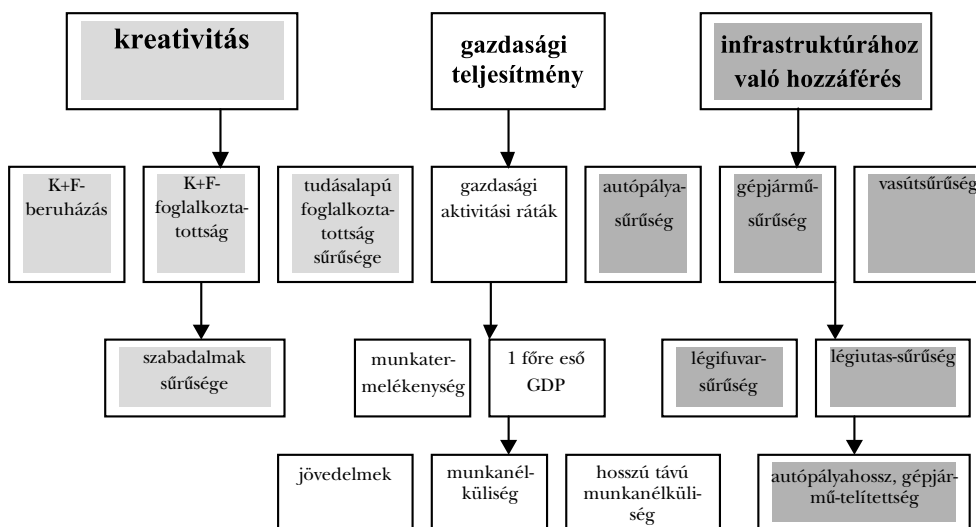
kreativitás

gazdasági teljesítmény

infrastruktúrához való hozzáférés

K+F-beruházás

K+F-foglalkoztatottság

tudásalapú foglalkoztatottság sűrűsége

gazdasági aktivitási ráták

autópálya-sűrűség

gépjármű-sűrűség

vasútsűrűség

szabadalmak sűrűsége

munkatermelékenység

1 főre eső GDP

légifuvar-sűrűség

légiutas-sűrűség

jövedelmek

munkanélküliség

hosszú távú munkanélküliség

autópályahossz, gépjármű-telítettség